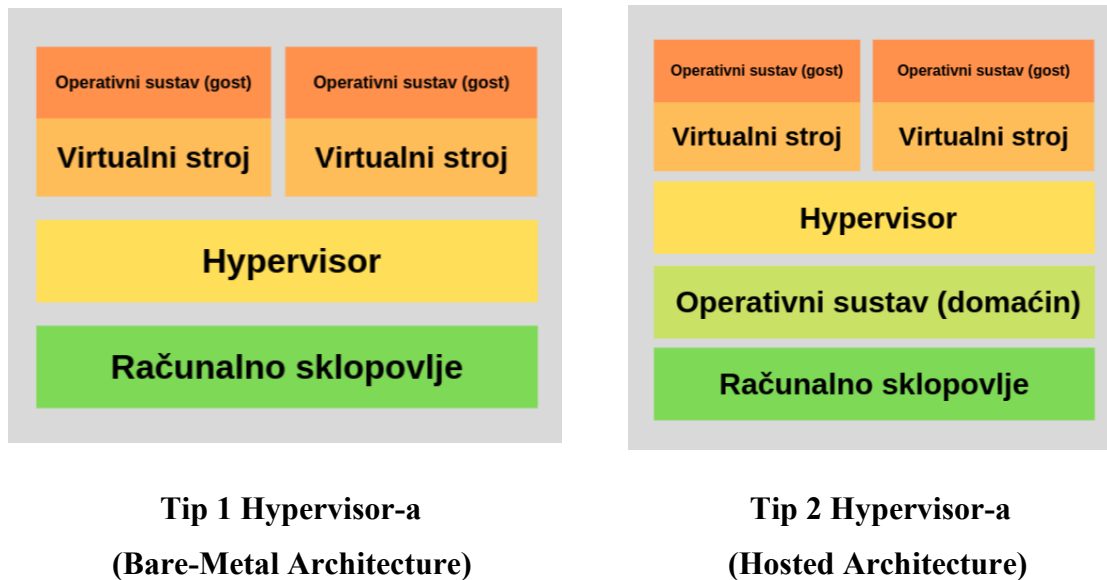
Operativni sustav (gost)

Virtualni stroj

Operativni sustav (gost)

Virtualni stroj

Hypervisor

Računalno sklopovlje

Tip 1 Hypervisor-a
(Bare-Metal Architecture)

Operativni sustav (gost)

Virtualni stroj

Operativni sustav (gost)

Virtualni stroj

Hypervisor

Operativni sustav (domaćin)

Računalno sklopovlje

Tip 2 Hypervisor-a
(Hosted Architecture)